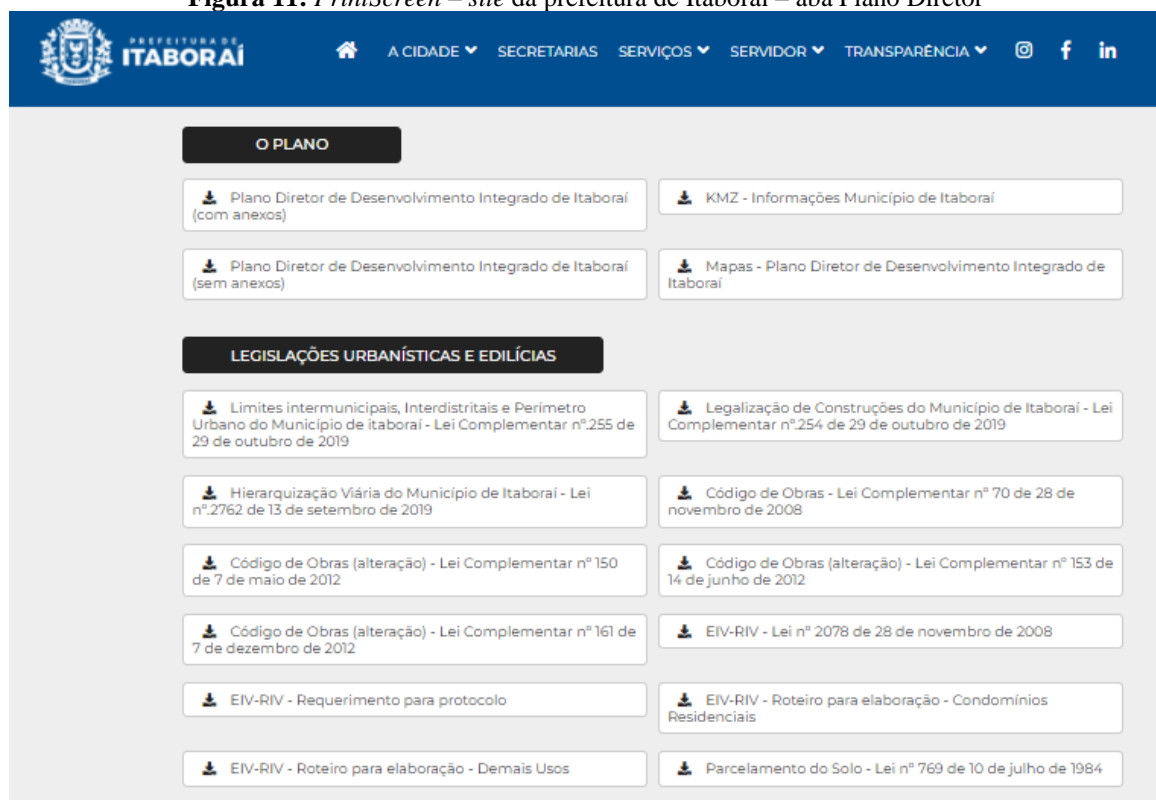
**Figura 11:** *PrintScreen – site* da prefeitura de Itaboraí – aba Plano Diretor

PREFEITURA DE ITABORAÍ

A CIDADE SECRETARIAS SERVIÇOS SERVIDOR TRANSPARÊNCIA

O PLANO

Plano Diretor de Desenvolvimento Integrado de Itaboraí (com anexos)

KMZ - Informações Município de Itaboraí

Plano Diretor de Desenvolvimento Integrado de Itaboraí (sem anexos)

Mapas - Plano Diretor de Desenvolvimento Integrado de Itaboraí

LEGISLAÇÕES URBANÍSTICAS E EDILÍCIAS

Limites intermunicipais, Interdistritais e Perímetro Urbano do Município de itaboraí - Lei Complementar nº.255 de 29 de outubro de 2019

Legalização de Construções do Município de Itaboraí - Lei Complementar nº.254 de 29 de outubro de 2019

Hierarquização Viária do Município de Itaboraí - Lei nº.2762 de 13 de setembro de 2019

Código de Obras - Lei Complementar nº 70 de 28 de novembro de 2008

Código de Obras (alteração) - Lei Complementar nº 150 de 7 de maio de 2012

Código de Obras (alteração) - Lei Complementar nº 153 de 14 de junho de 2012

Código de Obras (alteração) - Lei Complementar nº 161 de 7 de dezembro de 2012

EIV-RIV - Lei nº 2078 de 28 de novembro de 2008

EIV-RIV - Requerimento para protocolo

EIV-RIV - Roteiro para elaboração - Condomínios Residenciais

EIV-RIV - Roteiro para elaboração - Demais Usos

Parcelamento do Solo - Lei nº 769 de 10 de julho de 1984